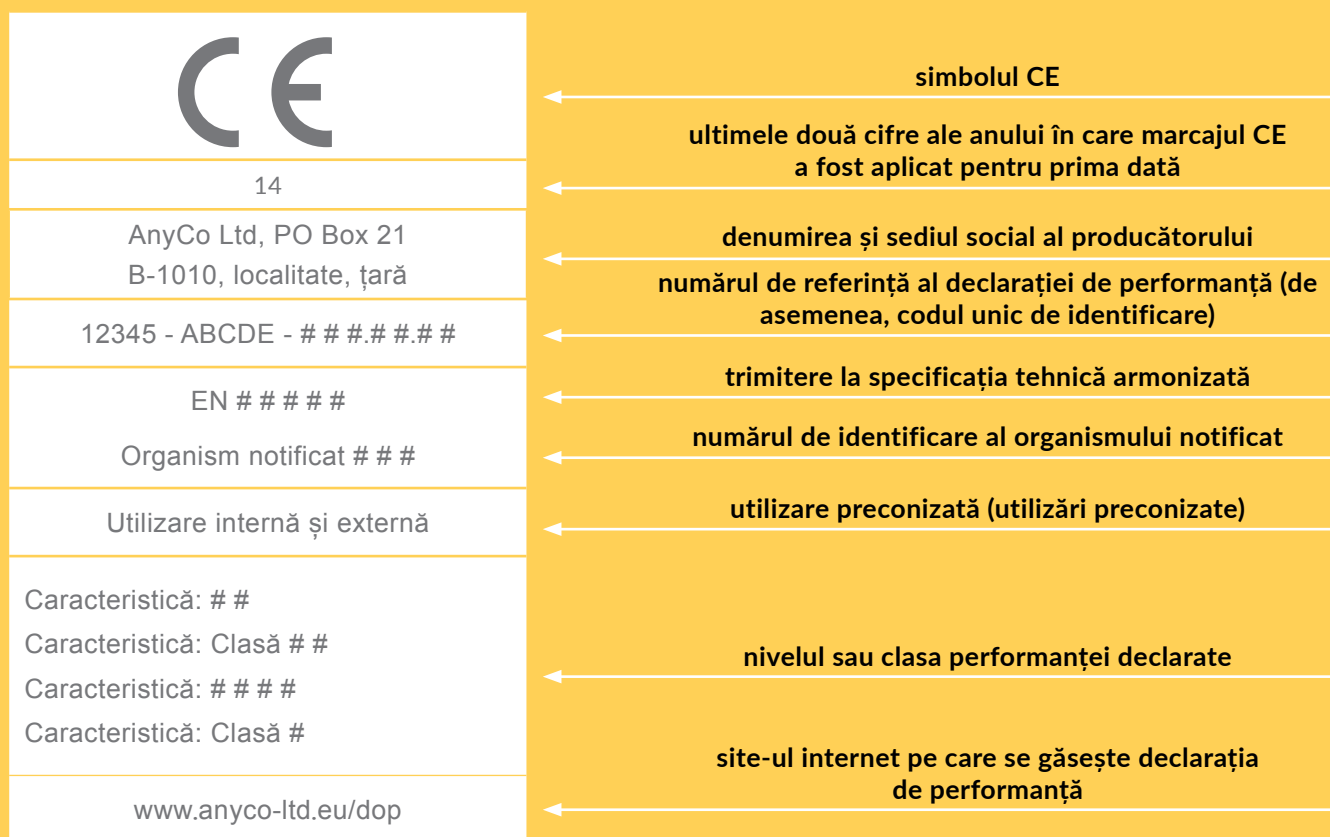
CE

14

AnyCo Ltd, PO Box 21
B-1010, localitate, țară

12345 - ABCDE - # # #.# #.# #

EN # # # # #

Organism notificat # # #

Utilizare internă și externă

Caracteristică: # #
Caracteristică: Clasă # #
Caracteristică: # # # #
Caracteristică: Clasă #

www.anyco-ltd.eu/dop

simbolul CE

ultimele două cifre ale anului în care marcajul CE a fost aplicat pentru prima dată

denumirea și sediul social al producătorului

numărul de referință al declarației de performanță (de asemenea, codul unic de identificare)

trimitere la specificația tehnică armonizată

numărul de identificare al organismului notificat

utilizare preconizată (utilizări preconizate)

nivelul sau clasa performanței declarate

site-ul internet pe care se găsește declarația de performanță